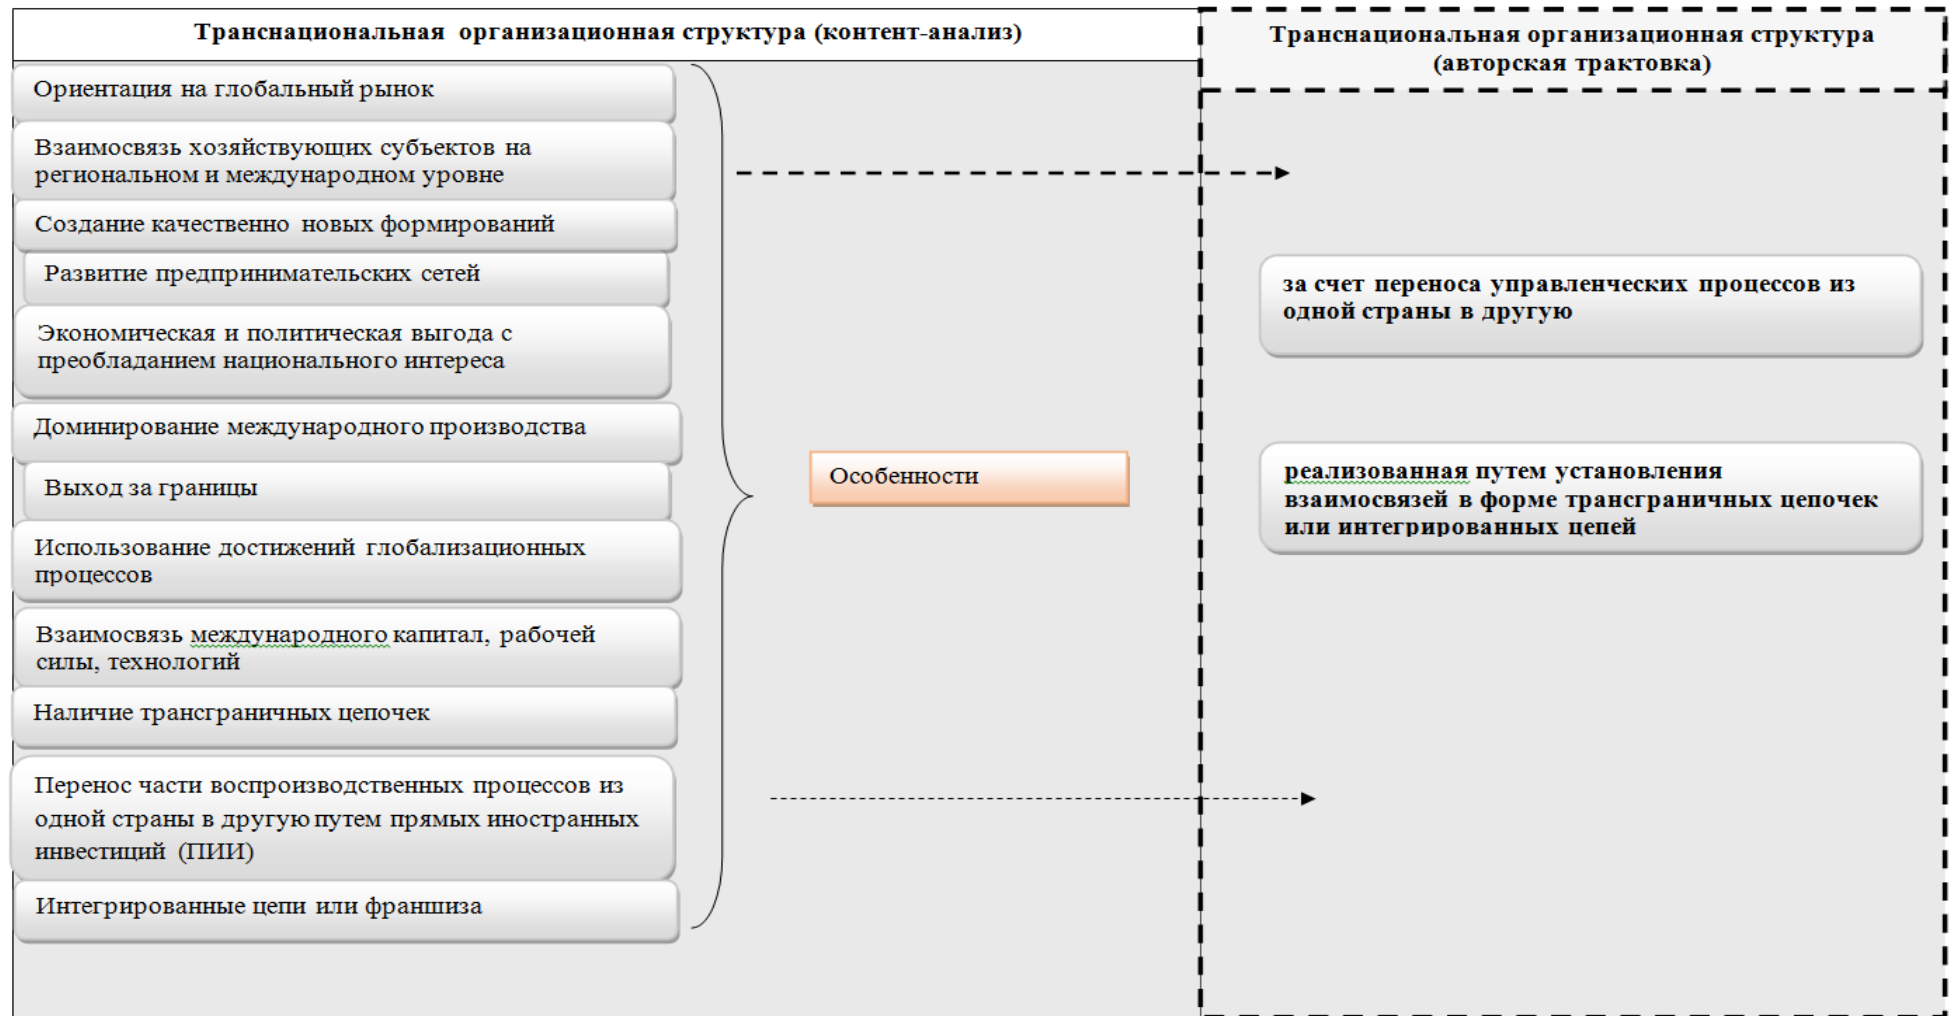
Транснациональная организационная структура (контент-анализ)

Ориентация на глобальный рынок

Взаимосвязь хозяйствующих субъектов на региональном и международном уровне

Создание качественно новых формирований

Развитие предпринимательских сетей

Экономическая и политическая выгода с преобладанием национального интереса

Доминирование международного производства

Выход за границы

Использование достижений глобализационных процессов

Взаимосвязь международного капитал, рабочей силы, технологий

Наличие трансграничных цепочек

Перенос части воспроизводственных процессов из одной страны в другую путем прямых иностранных инвестиций (ПИИ)

Интегрированные цепи или франшиза

Особенности

Транснациональная организационная структура (авторская трактовка)

за счет переноса управленческих процессов из одной страны в другую

реализованная путем установления взаимосвязей в форме трансграничных цепочек или интегрированных цепей